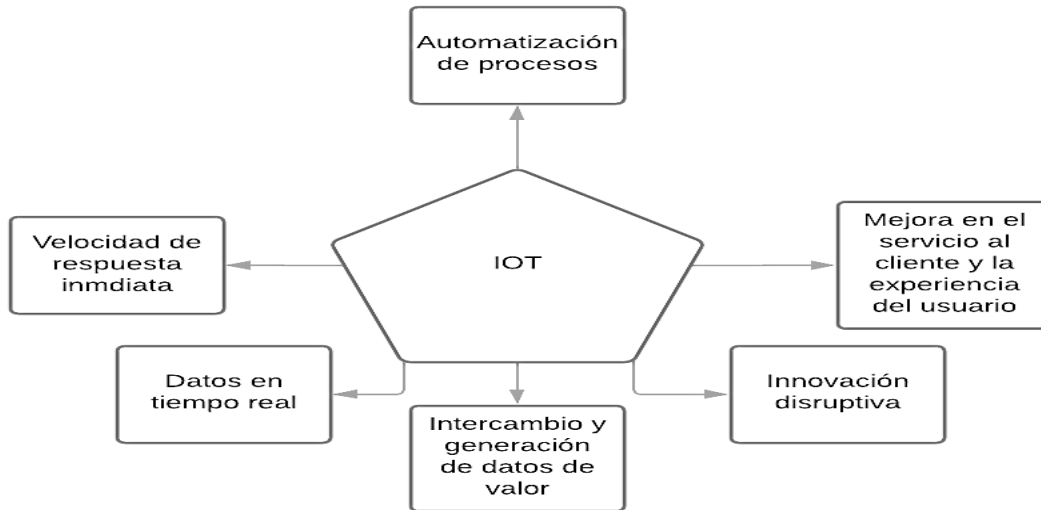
Automatización de procesos

Velocidad de respuesta inmdiata

IOT

Mejora en el servicio al cliente y la experiencia del usuario

Datos en tiempo real

Innovación disruptiva

Intercambio y generación de datos de valor